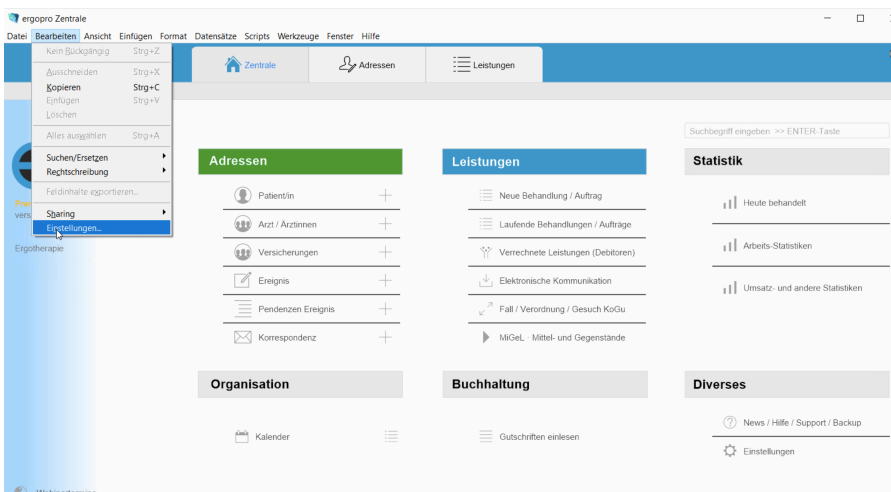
ergopro Zentrale

Datei Bearbeiten Ansicht Einfügen Format Datensätze Scripts Werkzeuge Fenster Hilfe

Kein Rückgängig Strg+Z
Ausschneiden Strg+X
Kopieren Strg+C
Einfügen Strg+V
Löschen
Alles auswählen Strg+A
Suchen/Ersetzen
Rechtschreibung
Feldinhalte exportieren...
Sharing
Einstellungen...

Zentrale
Adressen
Leistungen

Pro
vers
Ergotherapie

Suchbegriff eingeben >> ENTER-Taste

Adressen
Patient/in
Arzt / Ärztinnen
Versicherungen
Ereignis
Pendenzen Ereignis
Korrespondenz

Leistungen
Neue Behandlung / Auftrag
Laufende Behandlungen / Aufträge
Verrechnete Leistungen (Debitoren)
Elektronische Kommunikation
Fall / Verordnung / Gesuch KoGu
MiGeL · Mittel- und Gegenstände

Statistik
Heute behandelt
Arbeits-Statistiken
Umsatz- und andere Statistiken

Organisation
Kalender

Buchhaltung
Gutschriften einlesen

Diverses
News / Hilfe / Support / Backup
Einstellungen